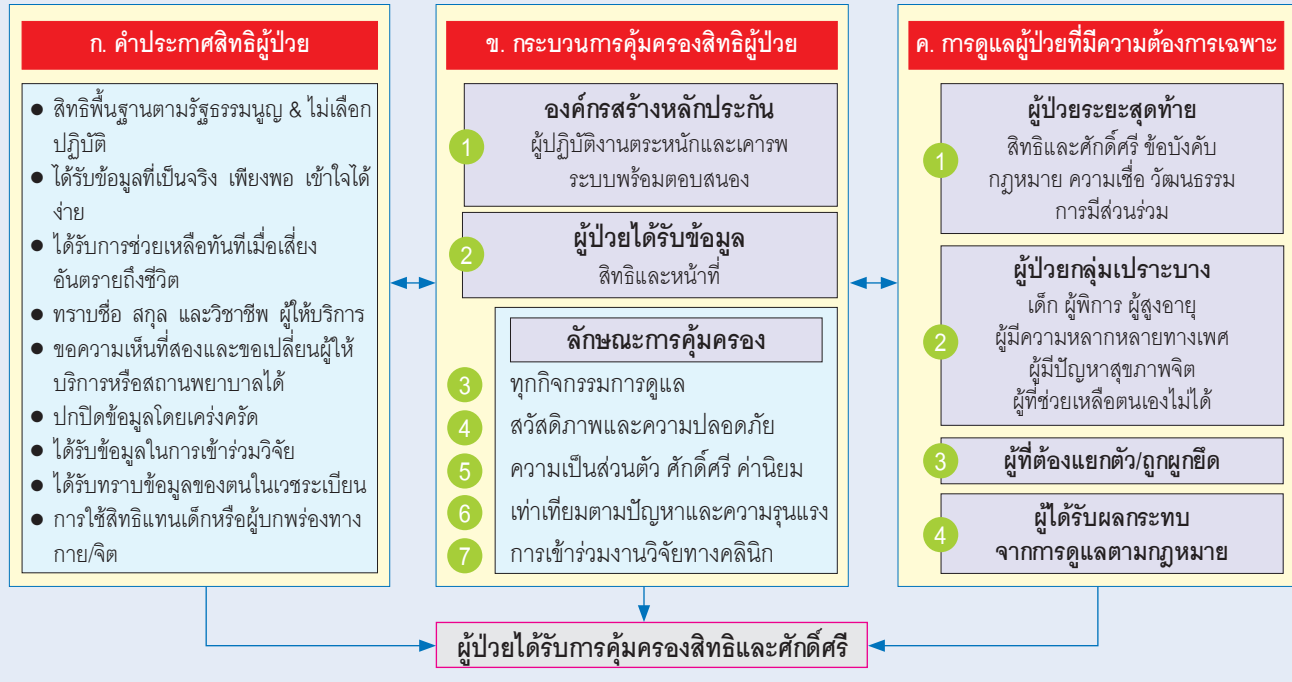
ก. คำประกาศสิทธิผู้ป่วย

● สิทธิพื้นฐานตามรัฐธรรมนูญ & ไม่เลือกปฏิบัติ
● ได้รับข้อมูลที่เป็นจริง เพียงพอ เข้าใจได้ง่าย
● ได้รับการช่วยเหลือทันทีเมื่อเสี่ยงอันตรายถึงชีวิต
● ทราบชื่อ สกุล และวิชาชีพ ผู้ให้บริการ
● ขอความเห็นที่สองและขอเปลี่ยนผู้ให้บริการหรือสถานพยาบาลได้
● ปกปิดข้อมูลโดยเคร่งครัด
● ได้รับข้อมูลในการเข้าร่วมวิจัย
● ได้รับทราบข้อมูลของตนในเวชระเบียน
● การใช้สิทธิแทนเด็กหรือผู้บกพร่องทางกาย/จิต

ข. กระบวนการคุ้มครองสิทธิผู้ป่วย

1 องค์กรสร้างหลักประกัน
ผู้ปฏิบัติงานตระหนักและเคารพ ระบบพร้อมตอบสนอง

2 ผู้ป่วยได้รับข้อมูล
สิทธิและหน้าที่

ลักษณะการคุ้มครอง
3 ทุกกิจกรรมการดูแล
4 สวัสดิภาพและความปลอดภัย
5 ความเป็นส่วนตัว ศักดิ์ศรี ค่านิยม
6 เท่าเทียมตามปัญหาและความรุนแรง
7 การเข้าร่วมงานวิจัยทางคลินิก

ค. การดูแลผู้ป่วยที่มีความต้องการเฉพาะ

1 ผู้ป่วยระยะสุดท้าย
สิทธิและศักดิ์ศรี ข้อบังคับ กฎหมาย ความเชื่อ วัฒนธรรม การมีส่วนร่วม

2 ผู้ป่วยกลุ่มเปราะบาง
เด็ก ผู้พิการ ผู้สูงอายุ ผู้มีความหลากหลายทางเพศ ผู้มีปัญหาสุขภาพจิต ผู้ที่ช่วยเหลือตนเองไม่ได้

3 ผู้ที่ต้องแยกตัว/ถูกผูกยึด

4 ผู้ได้รับผลกระทบ จากการดูแลตามกฎหมาย

ผู้ป่วยได้รับการคุ้มครองสิทธิและศักดิ์ศรี